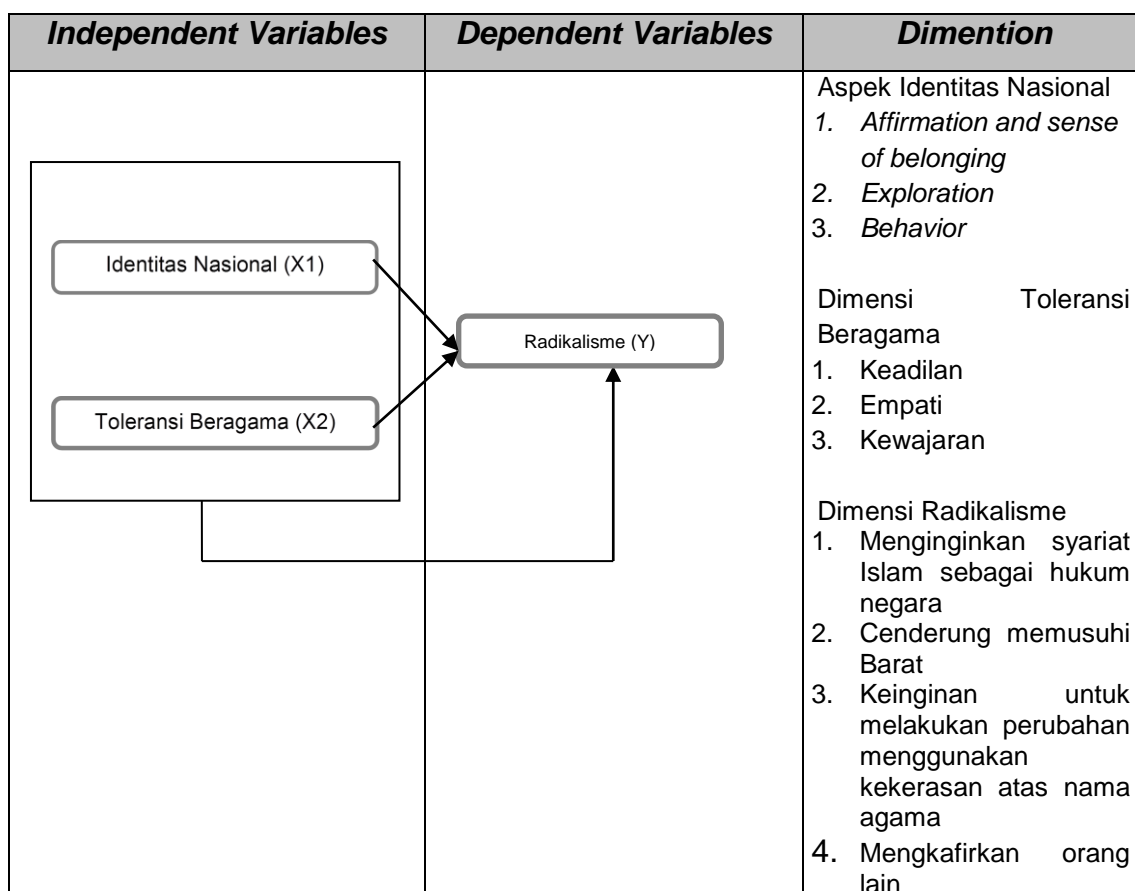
| *Independent Variables* | *Dependent Variables* | *Dimention* |
|---|---|---|
| Identitas Nasional (X1) Toleransi Beragama (X2) | Radikalisme (Y) | Aspek Identitas Nasional<br>1. *Affirmation and sense of belonging*<br>2. *Exploration*<br>3. *Behavior*<br><br>Dimensi Toleransi Beragama<br>1. Keadilan<br>2. Empati<br>3. Kewajaran<br><br>Dimensi Radikalisme<br>1. Menginginkan syariat Islam sebagai hukum negara<br>2. Cenderung memusuhi Barat<br>3. Keinginan untuk melakukan perubahan menggunakan kekerasan atas nama agama<br>4. Mengkafirkan orang lain |